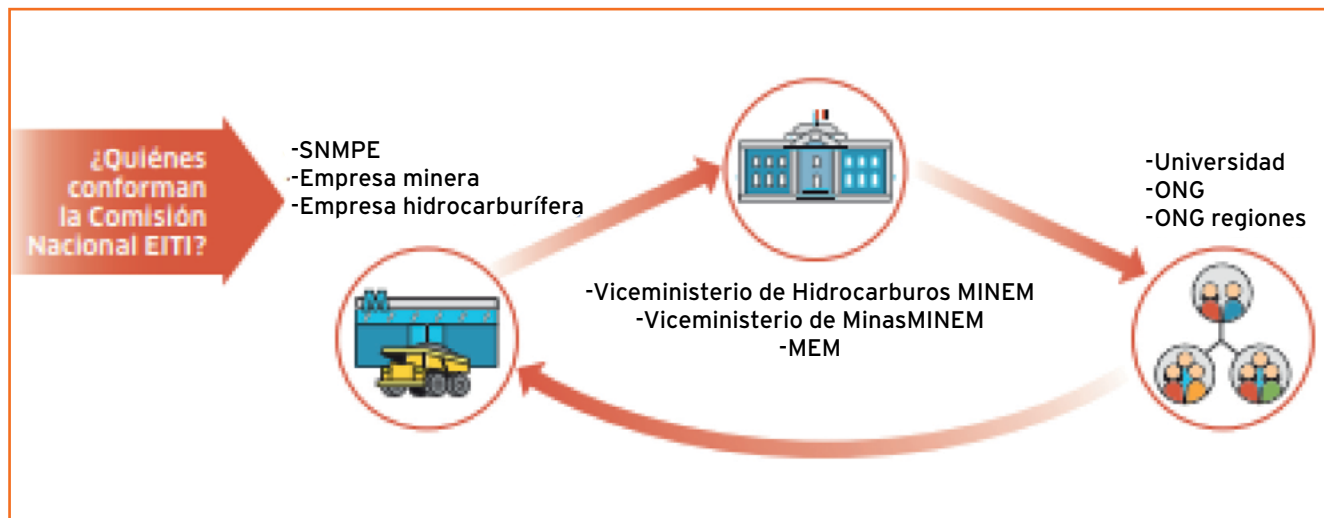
¿Quiénes conforman la Comisión Nacional EITI?

-SNMPE
-Empresa minera
-Empresa hidrocarburífera

-Viceministerio de Hidrocarburos MINEM
-Viceministerio de MinasMINEM
-MEM

-Universidad
-ONG
-ONG regiones